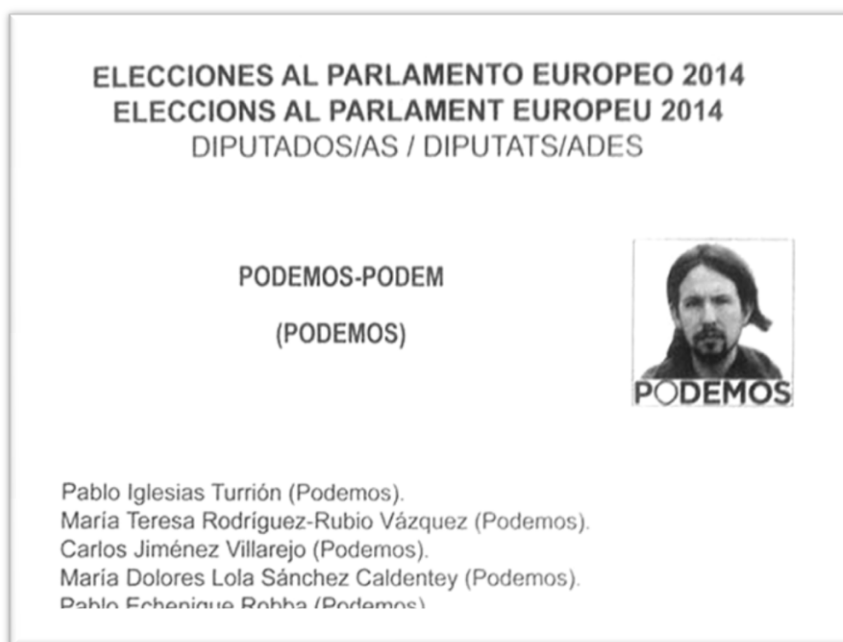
ELECCIONES AL PARLAMENTO EUROPEO 2014
ELECCIONS AL PARLAMENT EUROPEU 2014
DIPUTADOS/AS / DIPUTATS/ADES

PODEMOS-PODEM

(PODEMOS)

PODEMOS

Pablo Iglesias Turrión (Podemos).
María Teresa Rodríguez-Rubio Vázquez (Podemos).
Carlos Jiménez Villarejo (Podemos).
María Dolores Lola Sánchez Caldentey (Podemos).
Pablo Echenique Robba (Podemos).